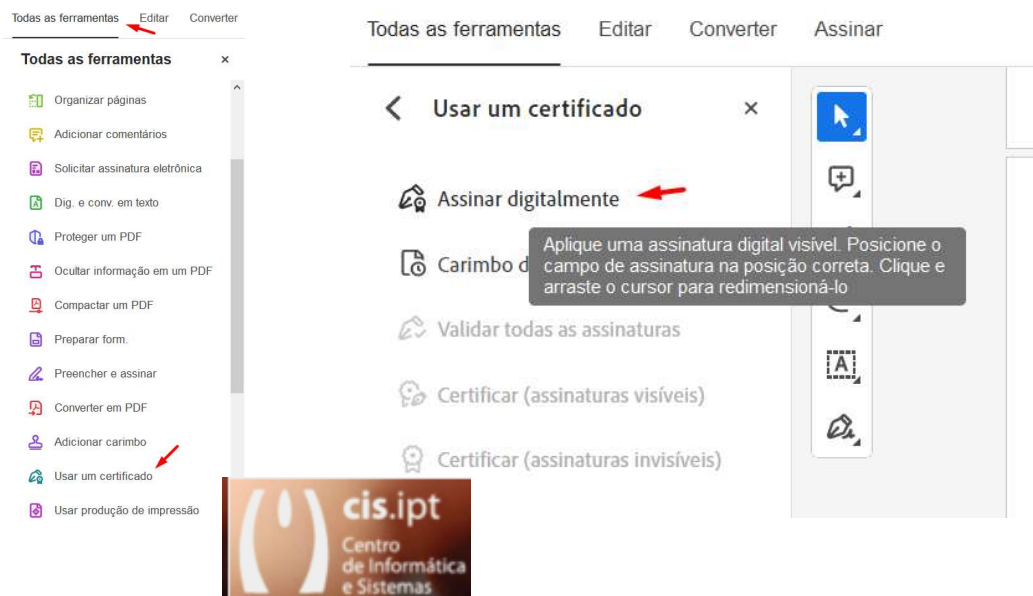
Todas as ferramentas Editar Converter

Todas as ferramentas ×

Organizar páginas

Adicionar comentários

Solicitar assinatura eletrônica

Dig. e conv. em texto

Proteger um PDF

Ocultar informação em um PDF

Compactar um PDF

Preparar form.

Preencher e assinar

Converter em PDF

Adicionar carimbo

Usar um certificado

Usar produção de impressão

Todas as ferramentas Editar Converter Assinar

Usar um certificado ×

Assinar digitalmente

Carimbo d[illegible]

Aplique uma assinatura digital visível. Posicione o campo de assinatura na posição correta. Clique e arraste o cursor para redimensioná-lo

Validar todas as assinaturas

Certificar (assinaturas visíveis)

Certificar (assinaturas invisíveis)

cis.ipt
Centro de Informática e Sistemas